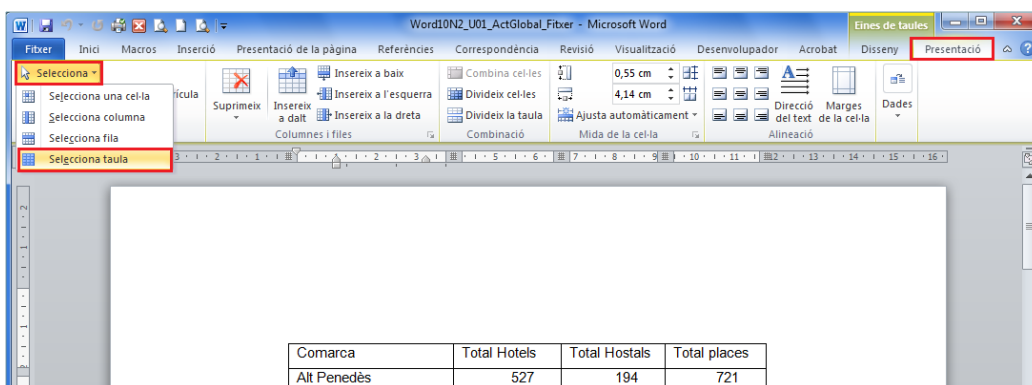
Word10N2_U01_ActGlobal_Fitxer - Microsoft Word

Eines de taules

Fitxer | Inici | Macros | Inserció | Presentació de la pàgina | Referències | Correspondència | Revisió | Visualització | Desenvolupador | Acrobat | Disseny | Presentació

Selecciona
Selecciona una cel·la
Selecciona columna
Selecciona fila
Selecciona taula

ícula

Suprimeix
Insereix a dalt
Insereix a baix
Insereix a l'esquerra
Insereix a la dreta
Columnes i files

Combina cel·les
Divideix cel·les
Divideix la taula
Combinació

0,55 cm
4,14 cm
Ajusta automàticament
Mida de la cel·la

Direcció del text
Marges de la cel·la
Alineació

Dades

| Comarca | Total Hotels | Total Hostals | Total places |
|---|---|---|---|
| Alt Penedès | 527 | 194 | 721 |